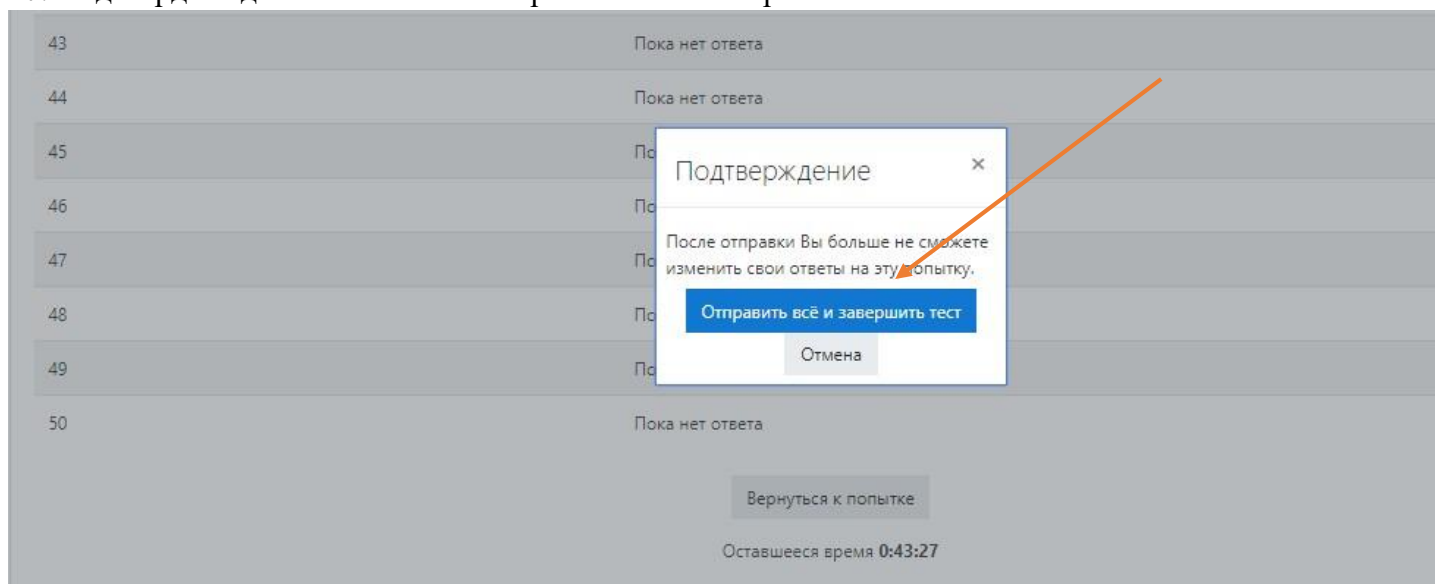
| | |
|---|---|
| 43 | Пока нет ответа |
| 44 | Пока нет ответа |
| 45 | По |
| 46 | По |
| 47 | По |
| 48 | По |
| 49 | По |
| 50 | Пока нет ответа |

Подтверждение ×

После отправки Вы больше не сможете изменить свои ответы на эту попытку.

Отправить всё и завершить тест

Отмена

Вернуться к попытке

Оставшееся время **0:43:27**